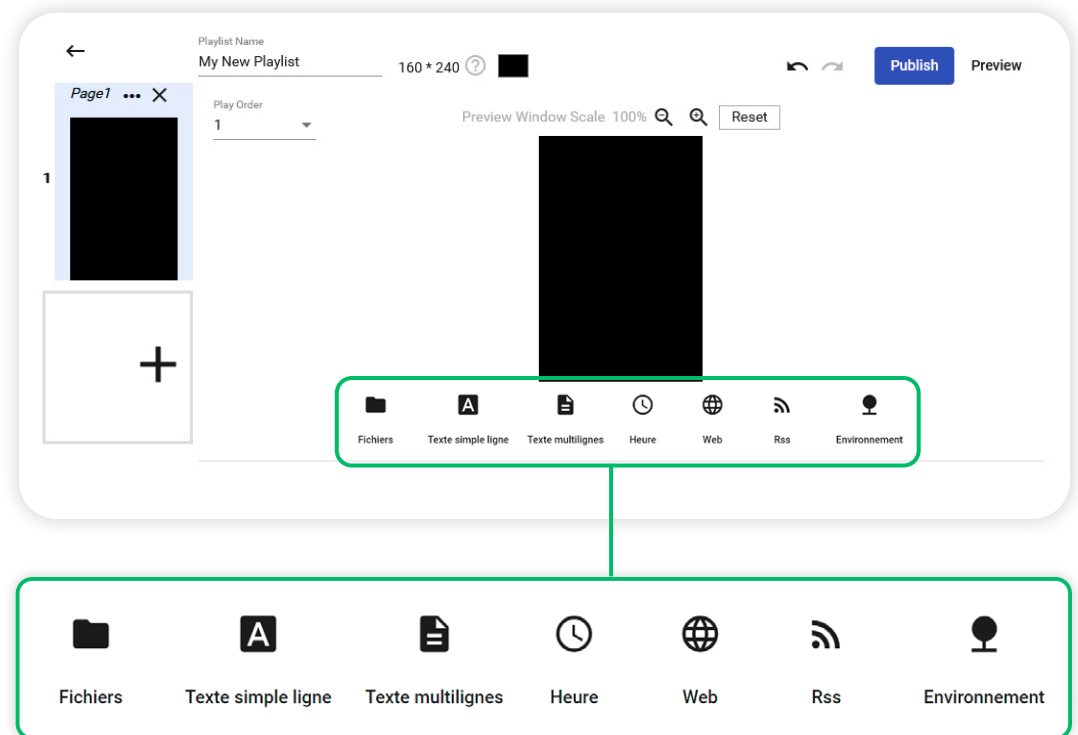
Playlist Name
My New Playlist
160 * 240
Publish
Preview
Page1
1
Play Order
1
Preview Window Scale 100%
Reset
A
Fichiers
Texte simple ligne
Texte multilignes
Heure
Web
Rss
Environnement
A
Fichiers
Texte simple ligne
Texte multilignes
Heure
Web
Rss
Environnement